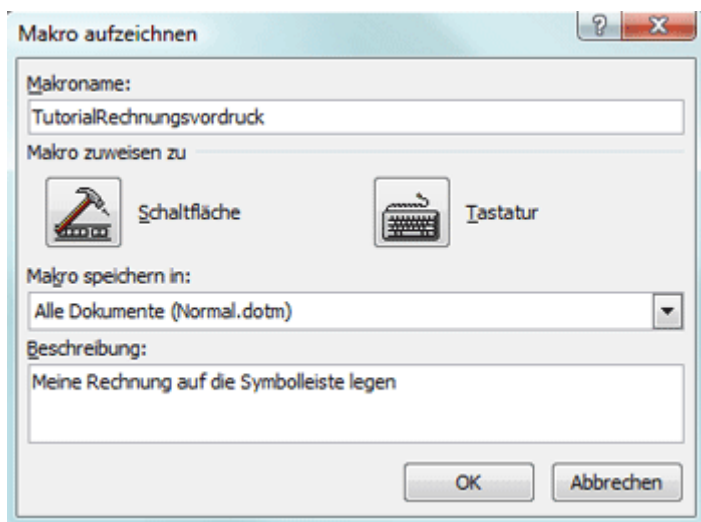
Makro aufzeichnen

?

Makroname:

TutorialRechnungsvordruck

Makro zuweisen zu

Schaltfläche

Tastatur

Makro speichern in:

Alle Dokumente (Normal.dotm)

Beschreibung:

Meine Rechnung auf die Symbolleiste legen

OK

Abbrechen